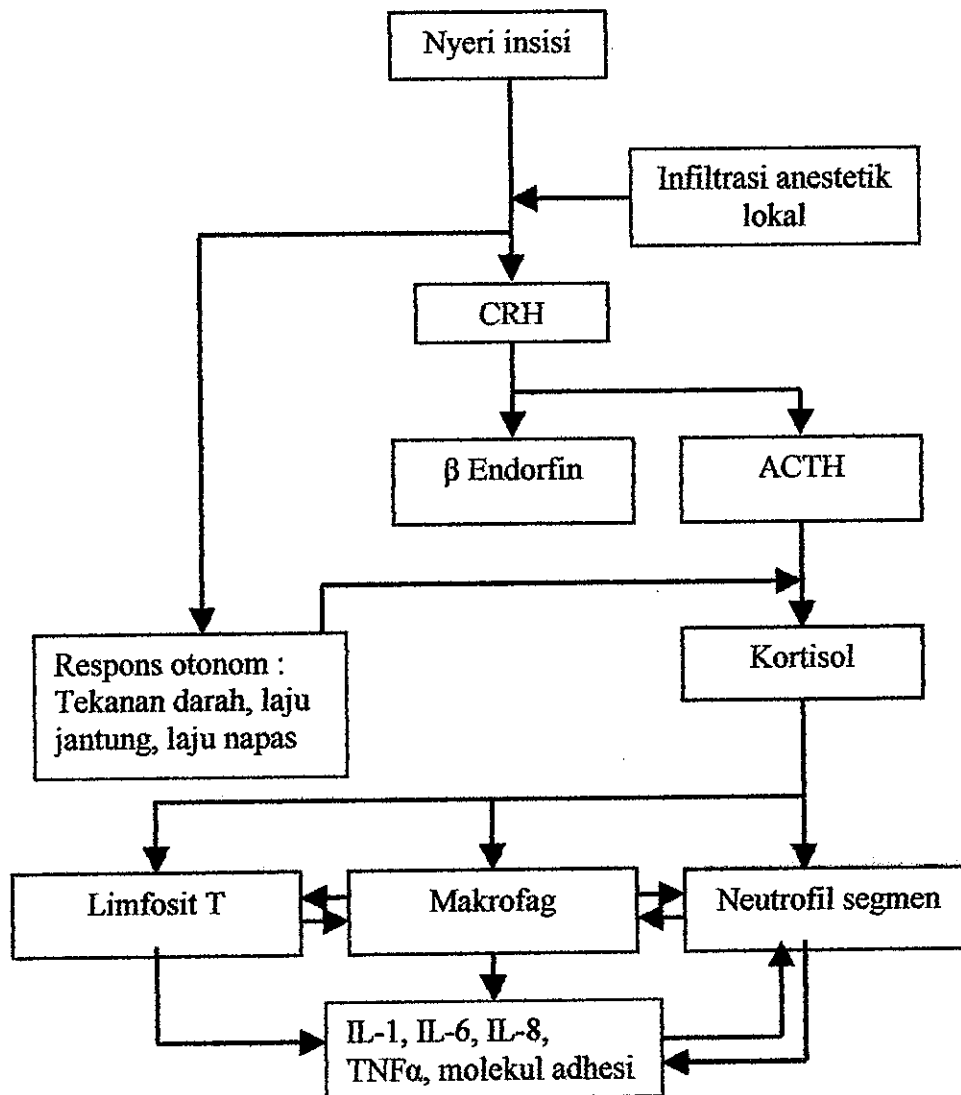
Nyeri insisi

Infiltrasi anestetik lokal

CRH

β Endorfin

ACTH

Respons otonom : Tekanan darah, laju jantung, laju napas

Kortisol

Limfosit T

Makrofag

Neutrofil segmen

IL-1, IL-6, IL-8, TNFα, molekul adhesi